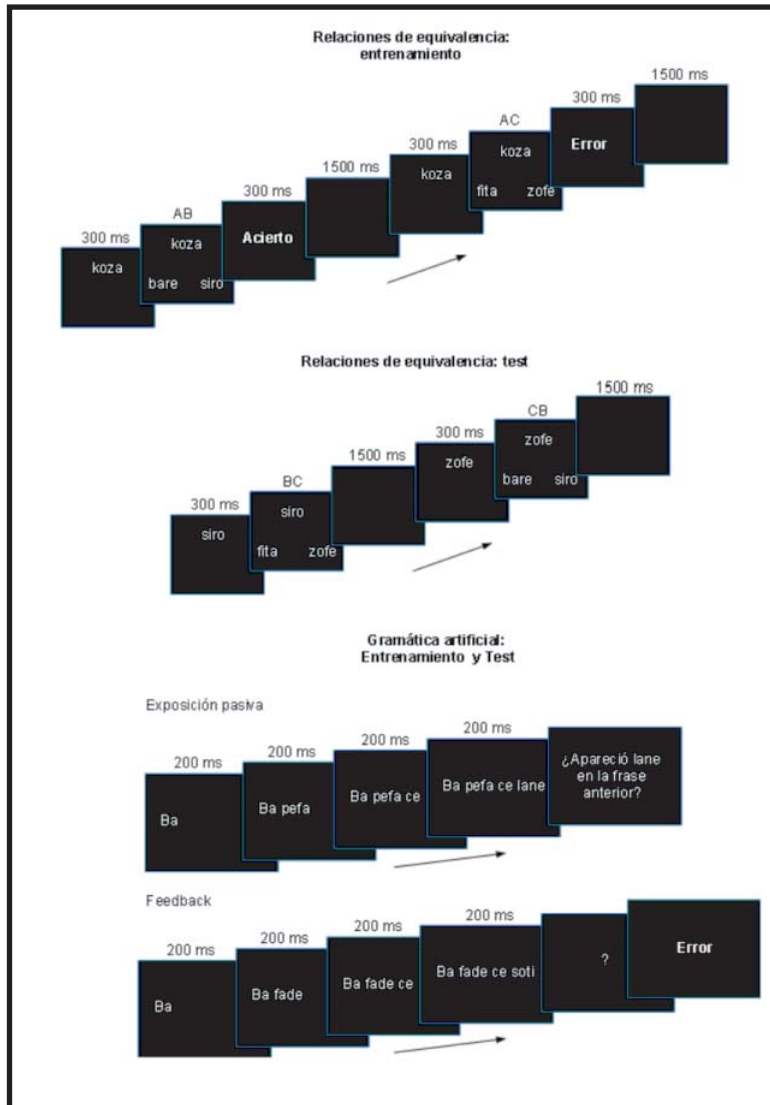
Relaciones de equivalencia: entrenamiento

300 ms
koza

AB
koza
bare siro

300 ms
Acierto

1500 ms

300 ms
koza

AC
koza
fita zofe

300 ms
Error

1500 ms

Relaciones de equivalencia: test

300 ms
siro

BC
siro
fita zofe

1500 ms

300 ms
zofe

CB
zofe
bare siro

1500 ms

Gramática artificial: Entrenamiento y Test

Exposición pasiva

200 ms
Ba

200 ms
Ba pefa

200 ms
Ba pefa ce

200 ms
Ba pefa ce lane

¿Apareció lane en la frase anterior?

Feedback

200 ms
Ba

200 ms
Ba fade

200 ms
Ba fade ce

200 ms
Ba fade ce soti

?

Error